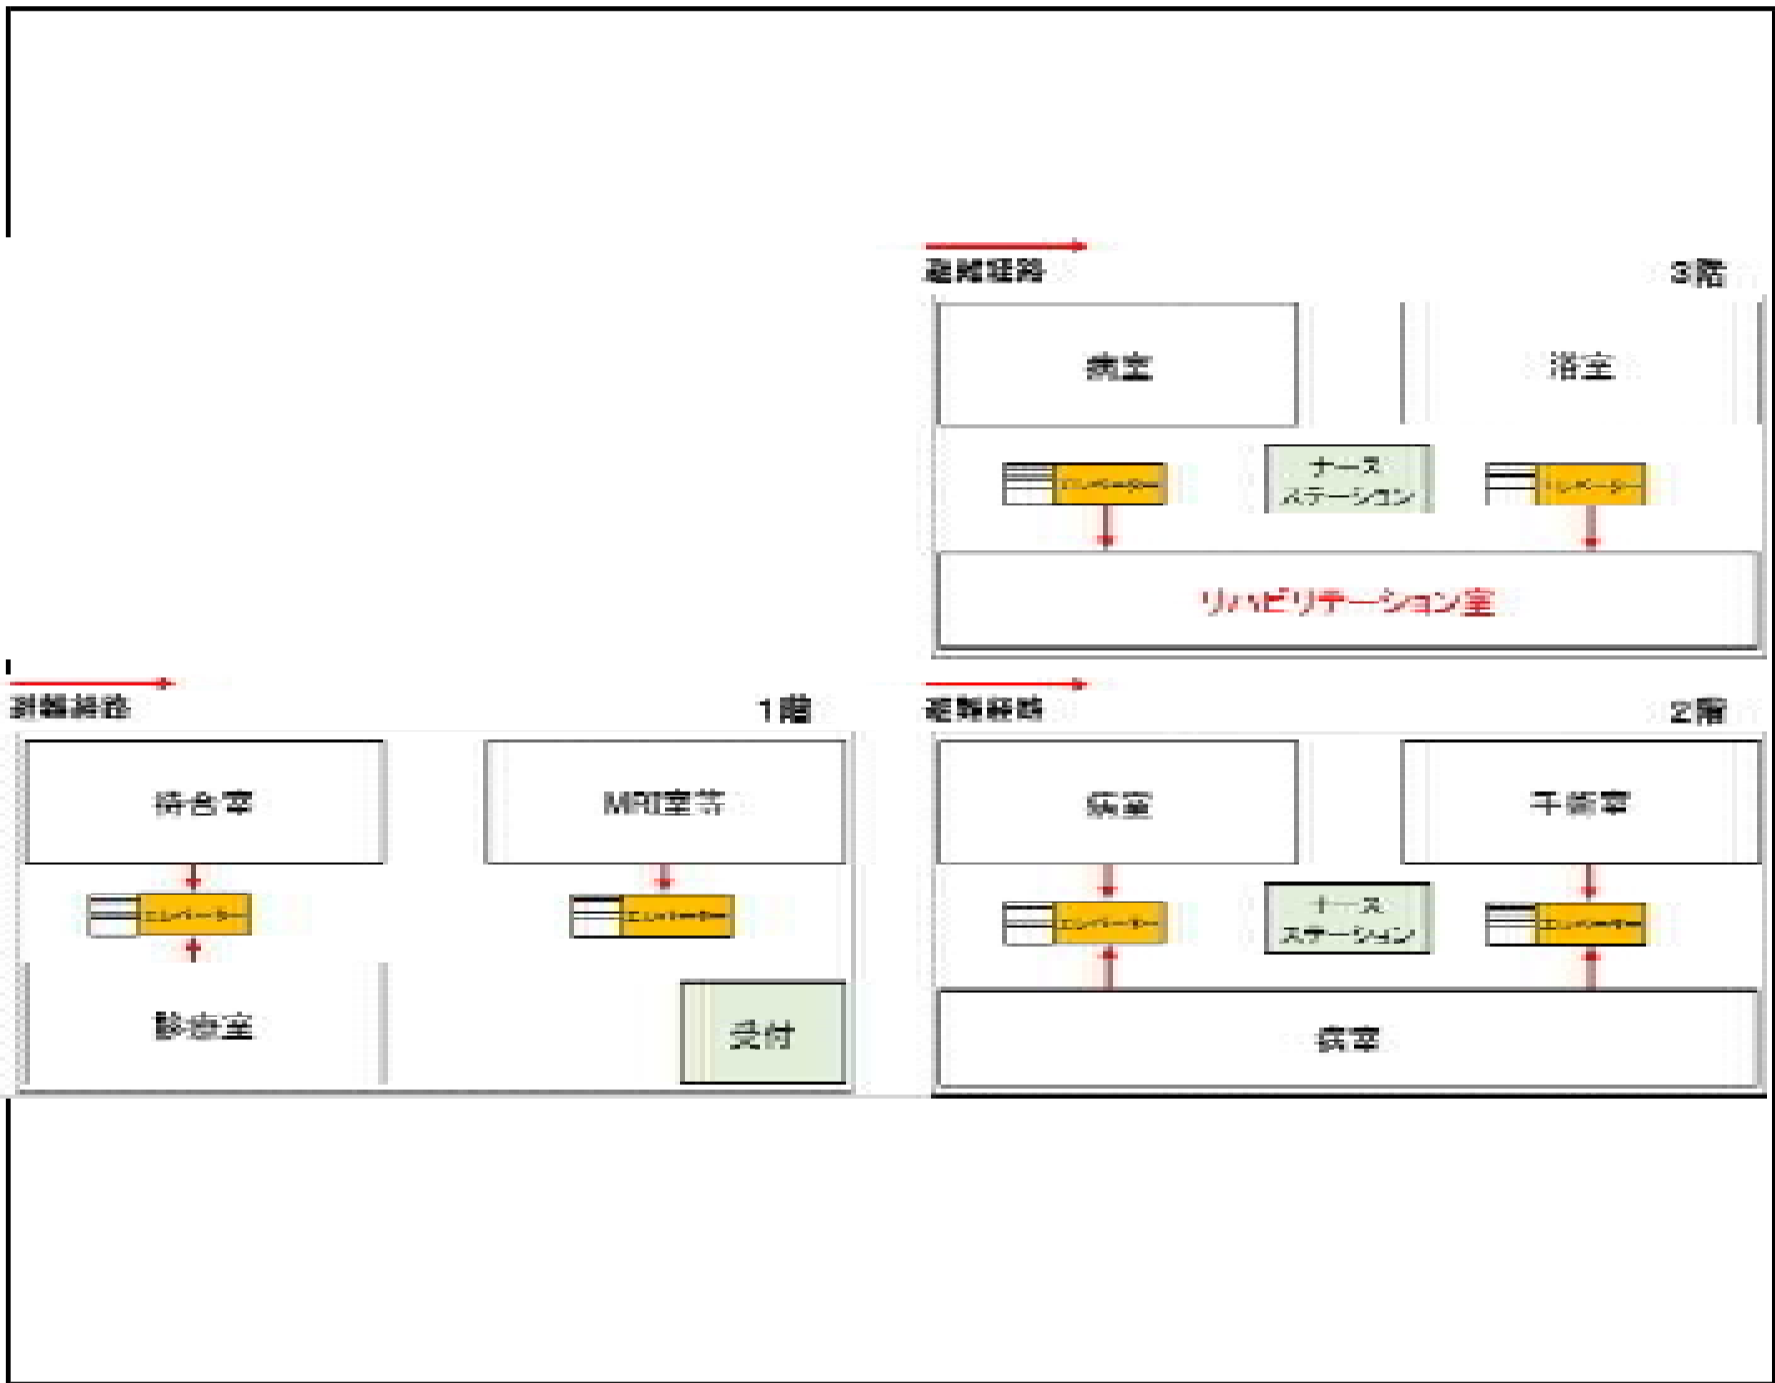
移動経路

3階

病室

浴室

エレベーター

ナース
ステーション

エレベーター

リハビリテーション室

移動経路

1階

待合室

MRI室等

エレベーター

エレベーター

診察室

受付

移動経路

2階

病室

手術室

エレベーター

ナース
ステーション

エレベーター

病室